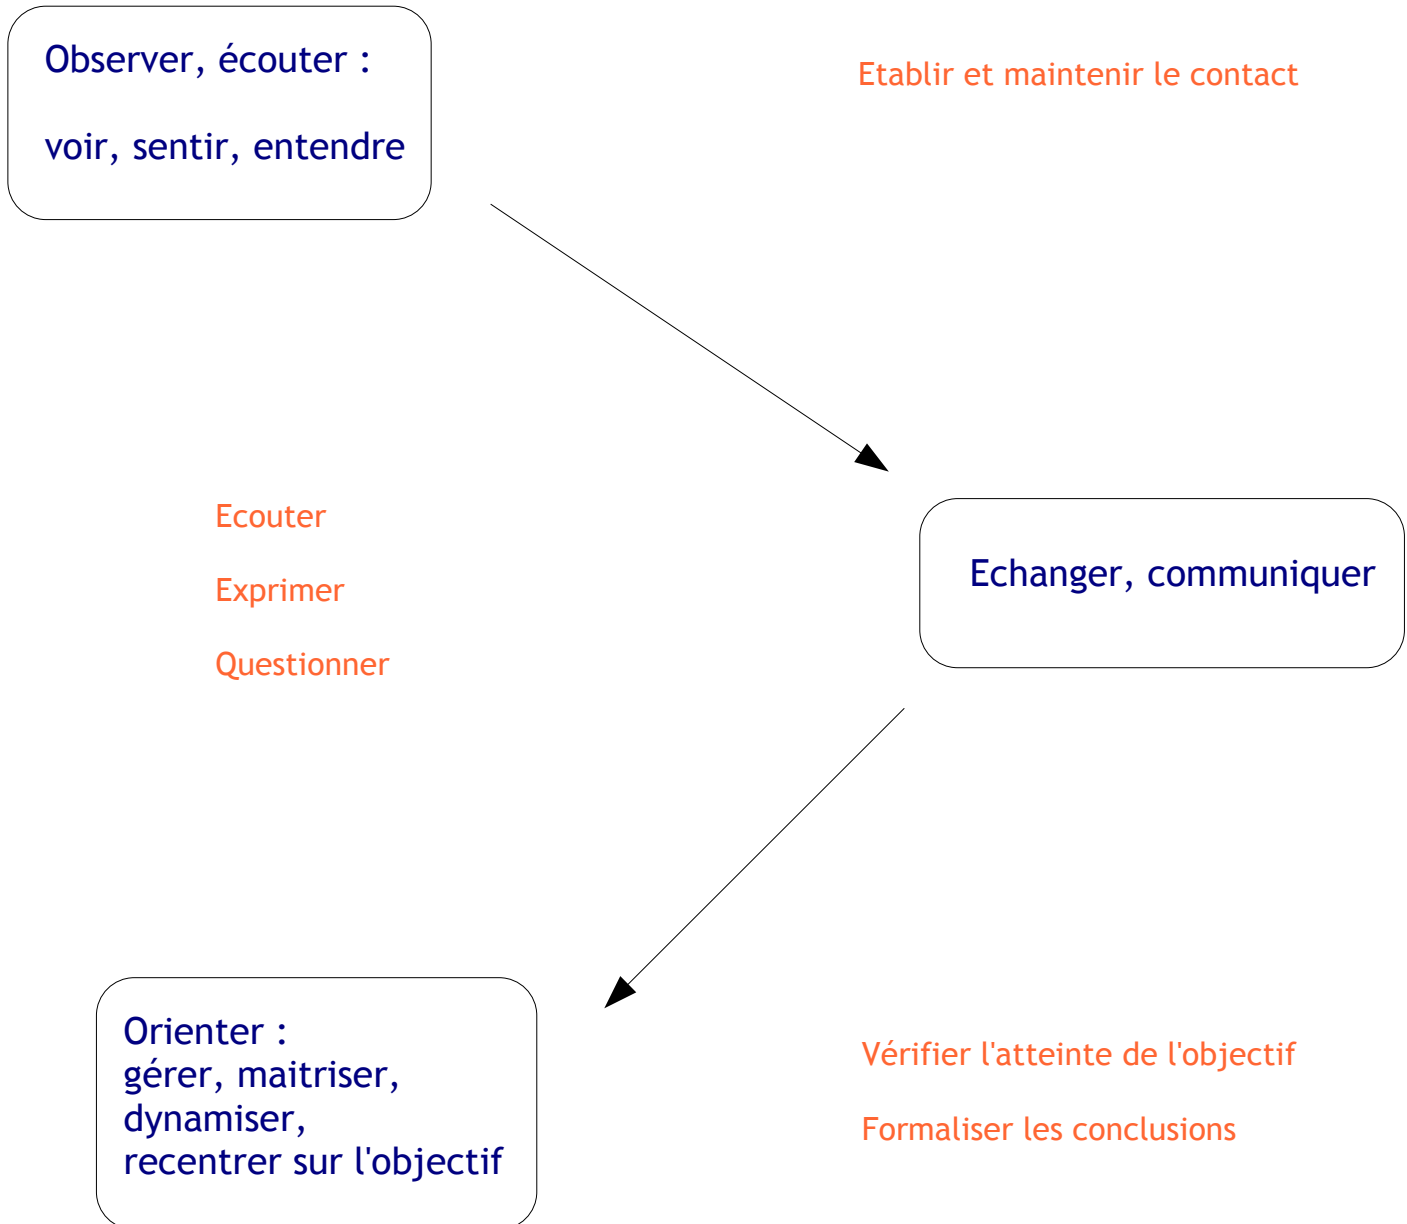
Observer, écouter :

voir, sentir, entendre

Etablir et maintenir le contact

Ecouter

Exprimer

Questionner

Echanger, communiquer

Orienter :
gérer, maitriser,
dynamiser,
recentrer sur l'objectif

Vérifier l'atteinte de l'objectif

Formaliser les conclusions